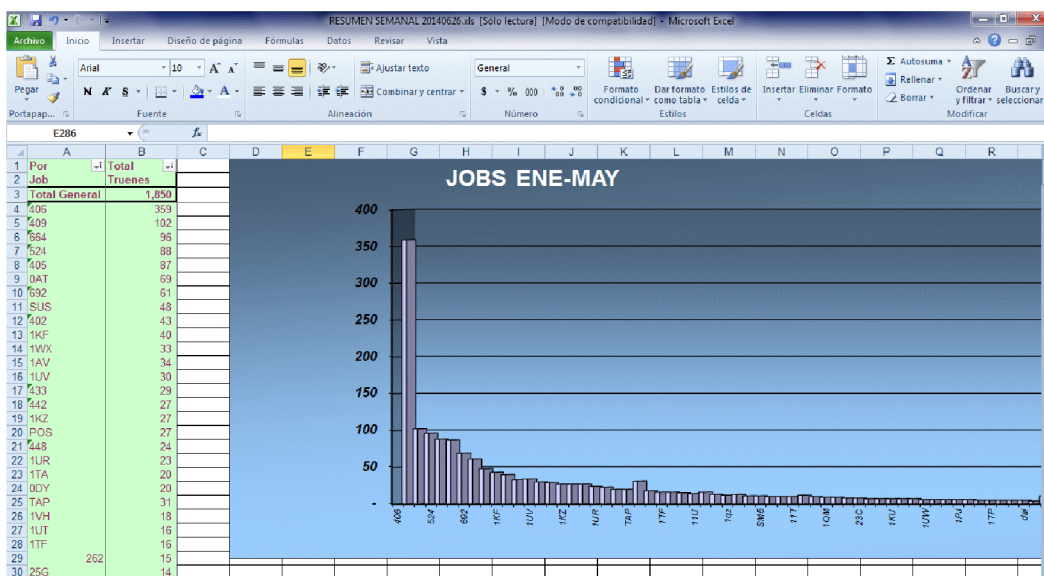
RESUMEN SEMANAL 20140626.xls [Sólo lectura] [Modo de compatibilidad] - Microsoft Excel

Archivo | Inicio | Insertar | Diseño de página | Fórmulas | Datos | Revisar | Vista

Pegar | Arial | 10 | A A | Ajustar texto | General | Formato condicional | Dar formato como tabla | Estilos de celda | Insertar | Eliminar | Formato | Σ Autosuma | Rellenar | Borrar | Ordenar y filtrar | Buscar y seleccionar

N K S | $ % 000 | Combinar y centrar

Portapap... | Fuente | Alineación | Número | Estilos | Celdas | Modificar

E286 | $f_x$

| | A | B | C |
|---|---|---|---|
| 1 | Por | Total | |
| 2 | Job | Truenes | |
| 3 | Total General | 1,850 | |
| 4 | 406 | 359 | |
| 5 | 409 | 102 | |
| 6 | 664 | 96 | |
| 7 | 524 | 88 | |
| 8 | 405 | 87 | |
| 9 | 0AT | 69 | |
| 10 | 692 | 61 | |
| 11 | SUS | 48 | |
| 12 | 402 | 43 | |
| 13 | 1KF | 40 | |
| 14 | 1WX | 33 | |
| 15 | 1AV | 34 | |
| 16 | 1UV | 30 | |
| 17 | 433 | 29 | |
| 18 | 442 | 27 | |
| 19 | 1KZ | 27 | |
| 20 | POS | 27 | |
| 21 | 448 | 24 | |
| 22 | 1UR | 23 | |
| 23 | 1TA | 20 | |
| 24 | 0DY | 20 | |
| 25 | TAP | 31 | |
| 26 | 1VH | 18 | |
| 27 | 1UT | 16 | |
| 28 | 1TF | 16 | |
| 29 | 262 | 15 | |
| 30 | 25G | 14 | |

D E F G H I J K L M N O P Q R

JOBS ENE-MAY

400
350
300
250
200
150
100
50
-

406 524 692 1KF 1UV 1KZ 1UR TAP 1TF 1IU 1Q1 SWS 1T7 1OM 23C 1KU 1UW 1PJ 1TP 4W